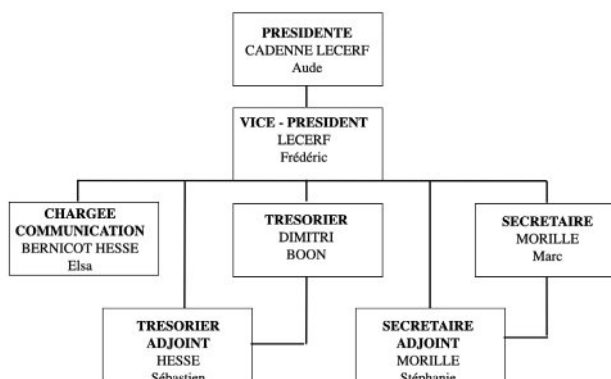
PRESIDENTE
CADENNE LECERF
Aude

VICE - PRESIDENT
LECERF
Frédéric

CHARGEE COMMUNICATION
BERNICOT HESSE
Elsa

TRESORIER
DIMITRI
BOON

SECRETAIRE
MORILLE
Marc

TRESORIER ADJOINT
HESSE
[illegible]

SECRETAIRE ADJOINT
MORILLE
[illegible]